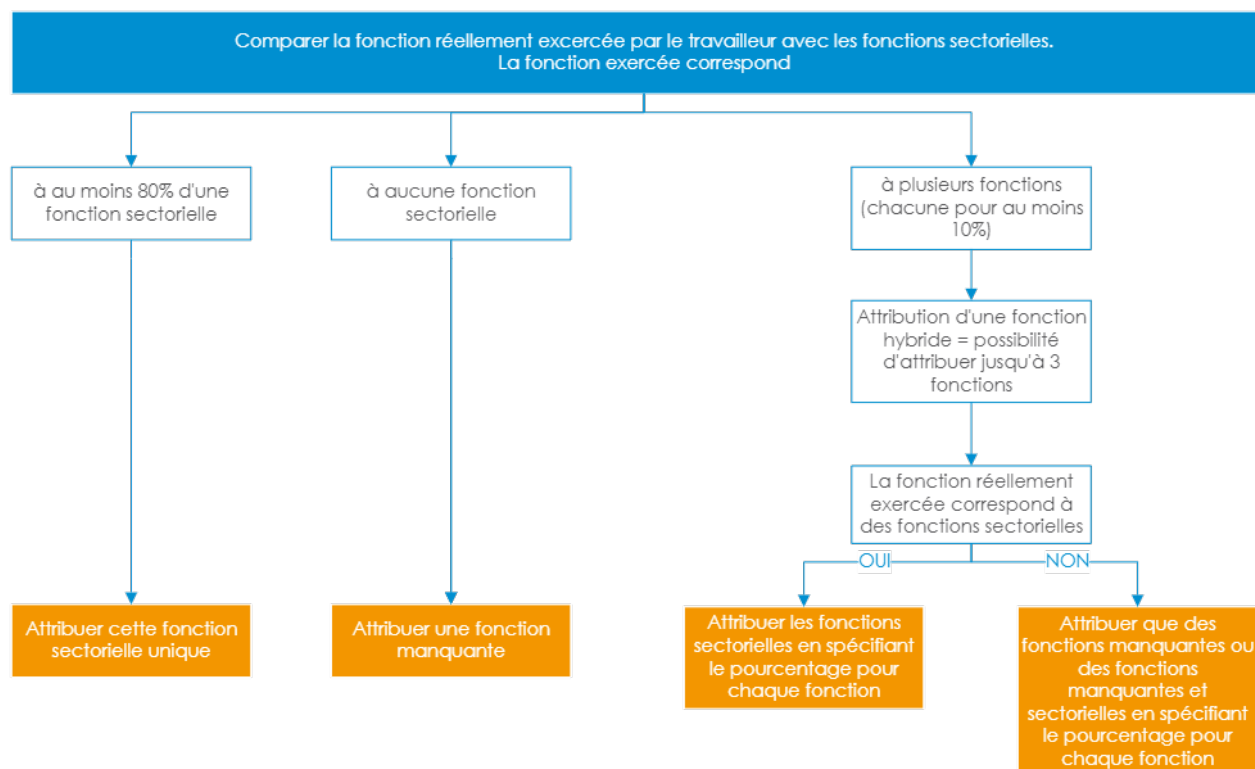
Comparer la fonction réellement excercée par le travailleur avec les fonctions sectorielles.
La fonction exercée correspond

à au moins 80% d'une fonction sectorielle

à aucune fonction sectorielle

à plusieurs fonctions (chacune pour au moins 10%)

Attribution d'une fonction hybride = possibilité d'attribuer jusqu'à 3 fonctions

La fonction réellement exercée correspond à des fonctions sectorielles

OUI

NON

Attribuer cette fonction sectorielle unique

Attribuer une fonction manquante

Attribuer les fonctions sectorielles en spécifiant le pourcentage pour chaque fonction

Attribuer que des fonctions manquantes ou des fonctions manquantes et sectorielles en spécifiant le pourcentage pour chaque fonction